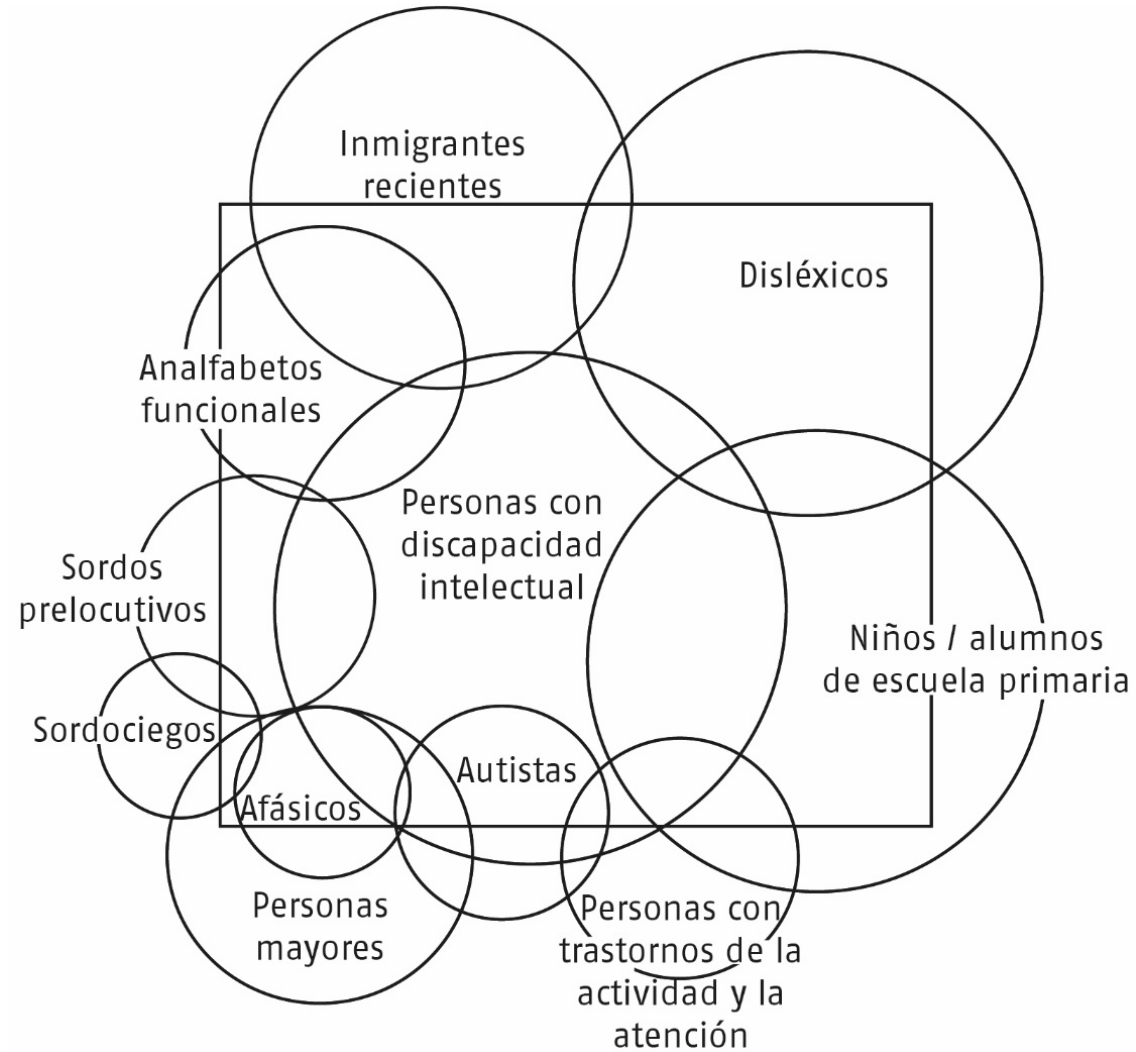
Inmigrantes recientes

Disléxicos

Analfabetos funcionales

Personas con discapacidad intelectual

Sordos prelocutivos

Niños / alumnos de escuela primaria

Sordociegos

Autistas

Afásicos

Personas mayores

Personas con trastornos de la actividad y la atención